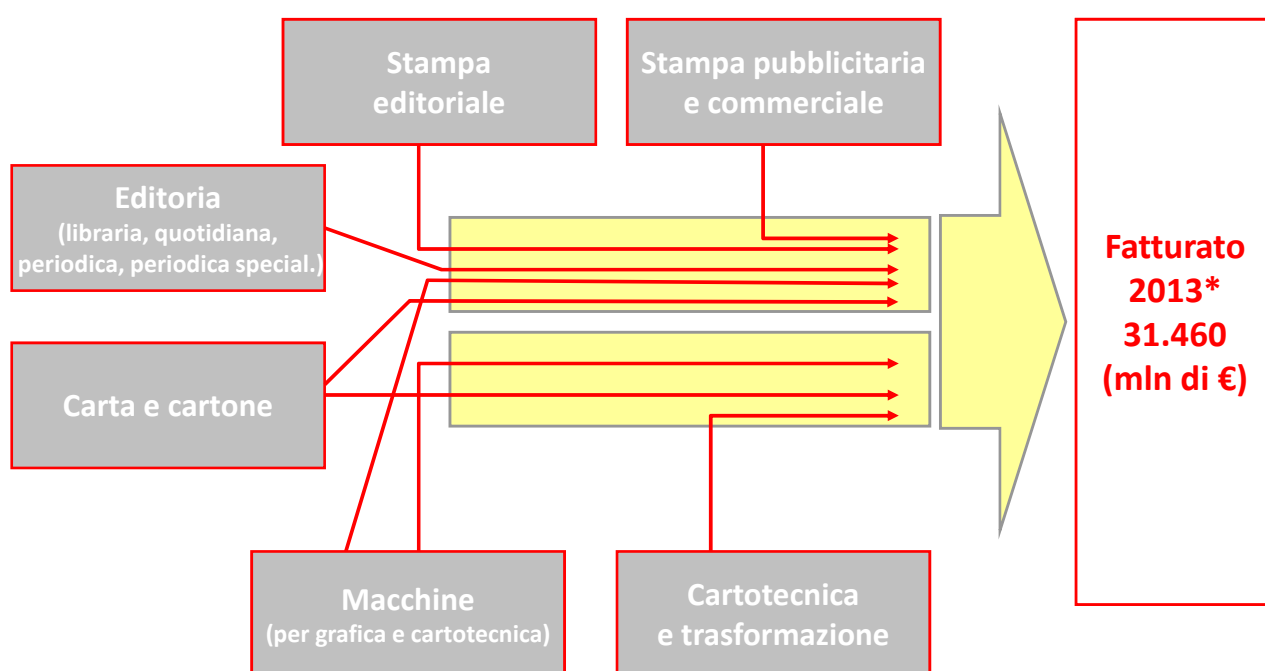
Stampa editoriale

Stampa pubblicitaria e commerciale

Editoria
(libraria, quotidiana, periodica, periodica special.)

Carta e cartone

Macchine
(per grafica e cartotecnica)

Cartotecnica e trasformazione

Fatturato 2013* 31.460 (mln di €)